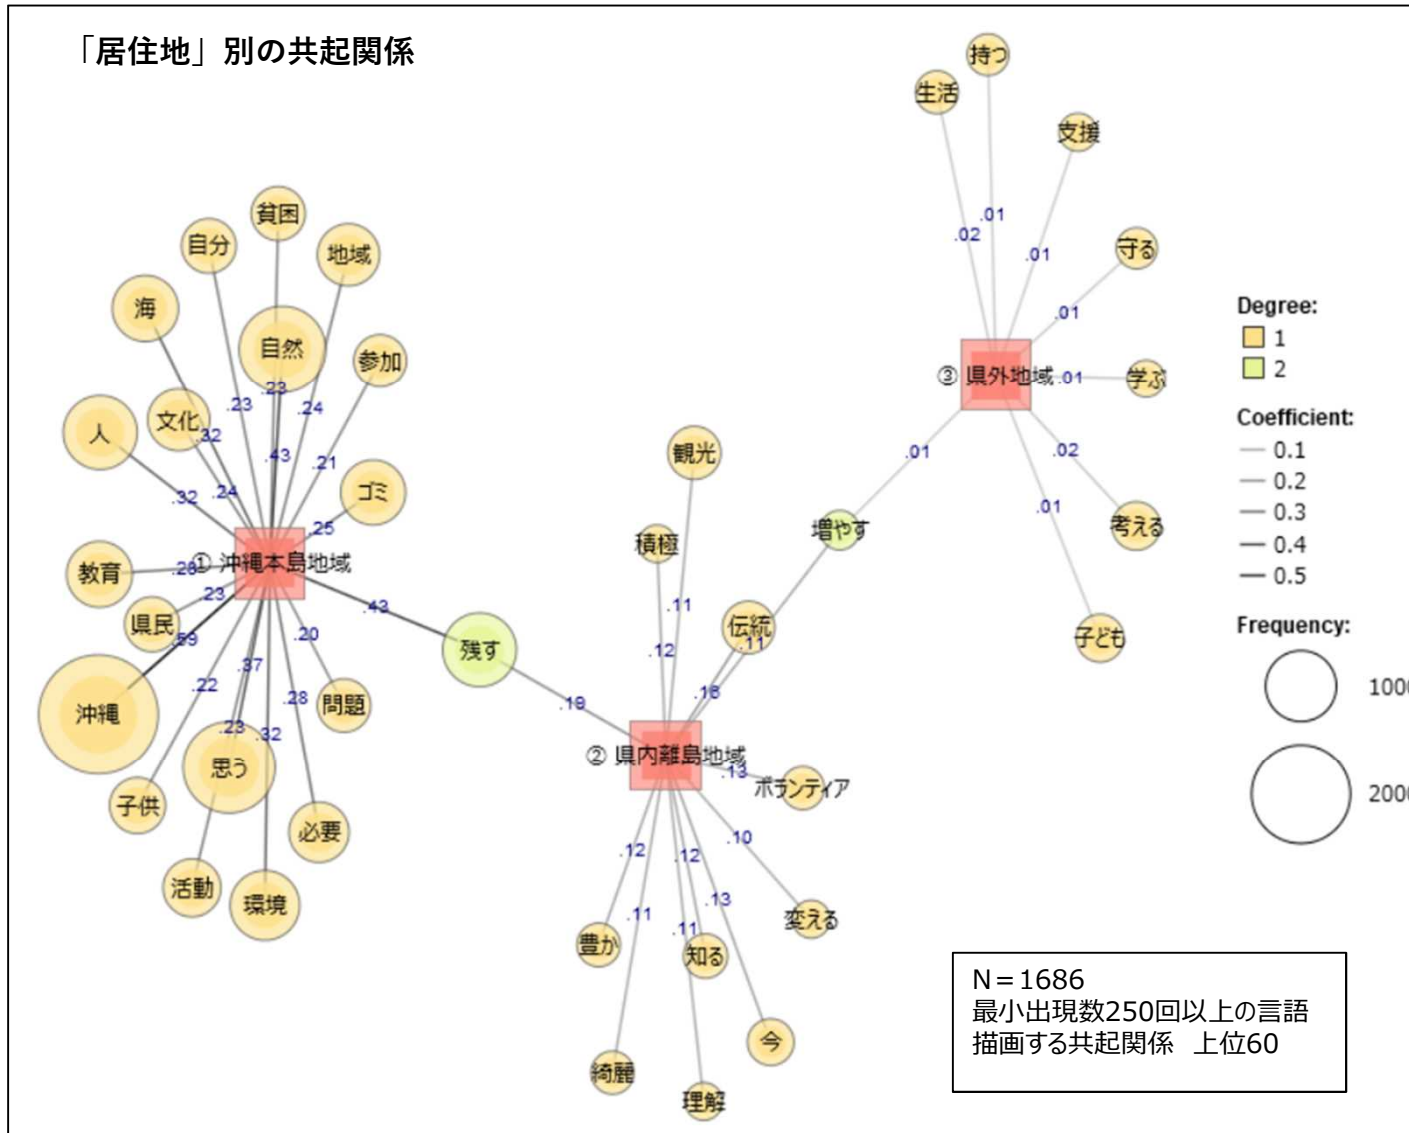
「居住地」別の共起関係

① 沖縄本島地域
貧困
自分
地域
海
自然
参加
人
文化
ゴミ
教育
県民
沖縄
子供
思う
問題
必要
活動
環境
.23
.23
.24
.32
.43
.21
.32
.24
.25
.28
.23
.59
.37
.22
.23
.32
.20
.28
.43

残す
.18

② 県内離島地域
観光
積極
伝統
増やす
ボランティア
変える
豊か
知る
今
綺麗
理解
.11
.12
.11
.16
.13
.10
.12
.12
.11
.11
.13

③ 県外地域
持つ
生活
支援
守る
学ぶ
考える
子ども
.01
.02
.01
.01
.01
.01
.02
.01

Degree:
1
2

Coefficient:
0.1
0.2
0.3
0.4
0.5

Frequency:
100
200

N＝1686
最小出現数250回以上の言語
描画する共起関係　上位60